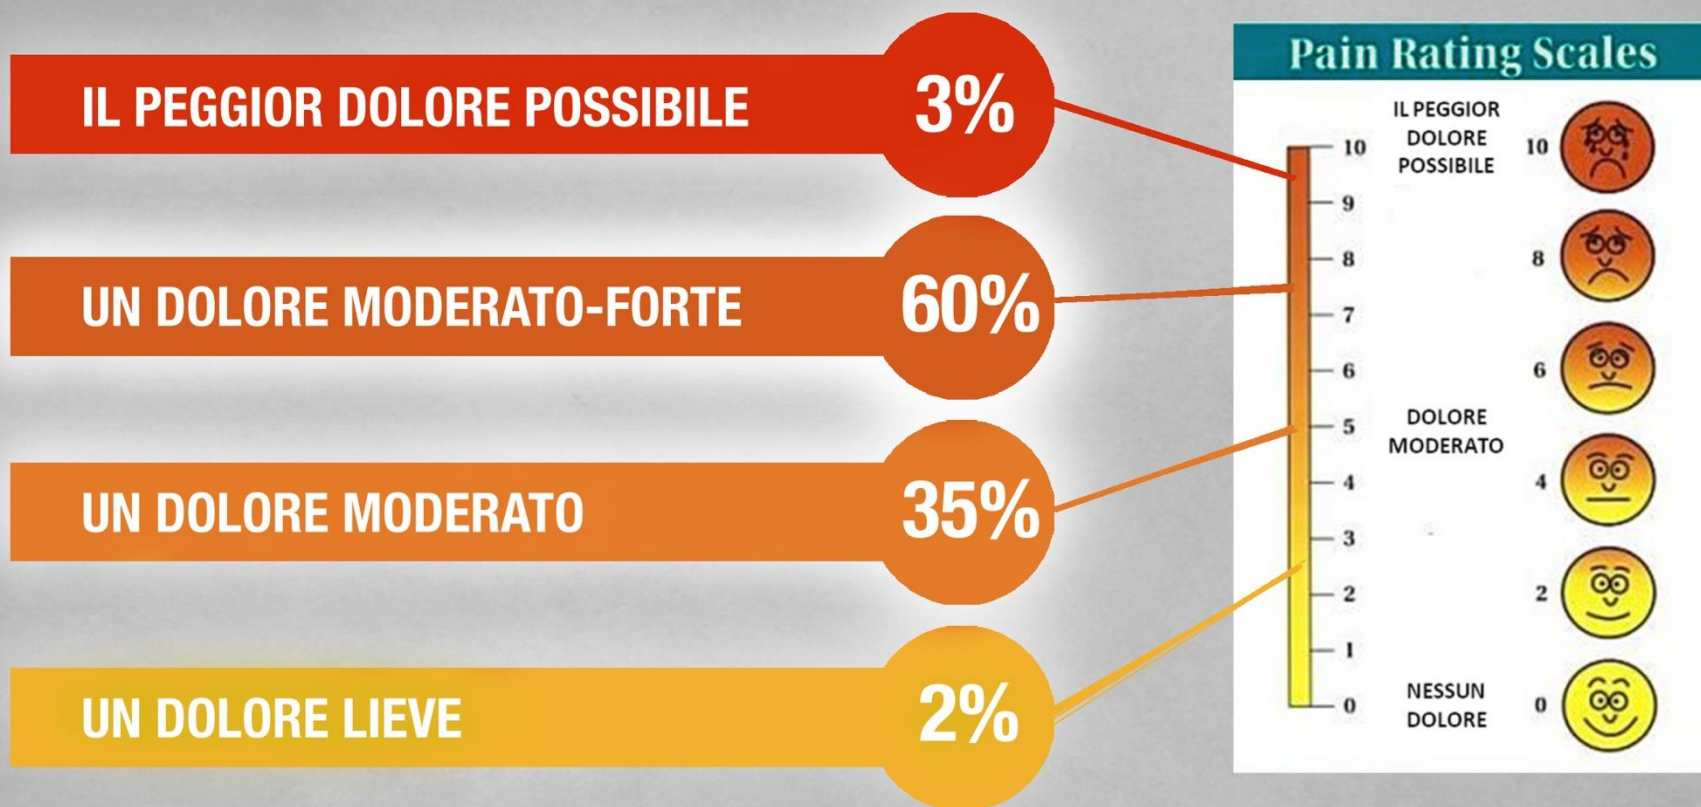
IL PEGGIOR DOLORE POSSIBILE 3%

UN DOLORE MODERATO-FORTE 60%

UN DOLORE MODERATO 35%

UN DOLORE LIEVE 2%

Pain Rating Scales

10
9
8
7
6
5
4
3
2
1
0

IL PEGGIOR DOLORE POSSIBILE

DOLORE MODERATO

NESSUN DOLORE

10
8
6
4
2
0